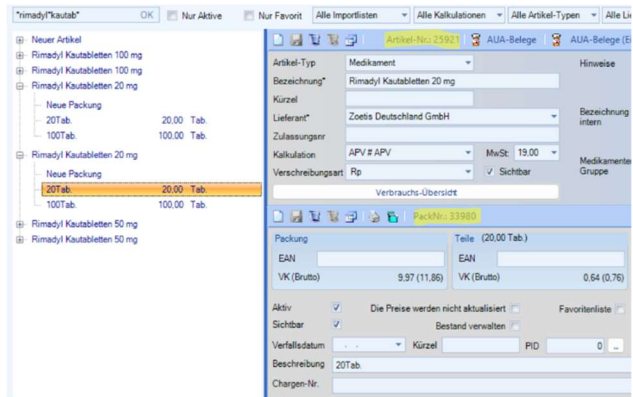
*rimadyl*kautab* OK Nur Aktive Nur Favorit Alle Importlisten Alle Kalkulationen Alle Artikel-Typen Alle Li

Neuer Artikel
Rimadyl Kautabletten 100 mg
Rimadyl Kautabletten 100 mg
Rimadyl Kautabletten 20 mg
Neue Packung
20Tab. 20,00 Tab.
100Tab. 100,00 Tab.
Rimadyl Kautabletten 20 mg
Neue Packung
20Tab. 20,00 Tab.
100Tab. 100,00 Tab.
Rimadyl Kautabletten 50 mg
Rimadyl Kautabletten 50 mg

Artikel-Nr.: 25921 AUA-Belege AUA-Belege (E

Artikel-Typ Medikament
Hinweise
Bezeichnung* Rimadyl Kautabletten 20 mg
Kürzel
Lieferant* Zoetis Deutschland GmbH
Bezeichnung intern
Zulassungsnr
Kalkulation APV # APV MwSt. 19,00
Medikamenten Gruppe
Verschreibungsart Rp Sichtbar
Verbrauchs-Übersicht

PackNr.: 33980

Packung
EAN
VK (Brutto) 9,97 (11,86)
Teile (20,00 Tab.)
EAN
VK (Brutto) 0,64 (0,76)

Aktiv Die Preise werden nicht aktualisiert Favoritenliste
Sichtbar Bestand verwalten
Verfallsdatum . . Kürzel PID 0 ...
Beschreibung 20Tab.
Chargen-Nr.